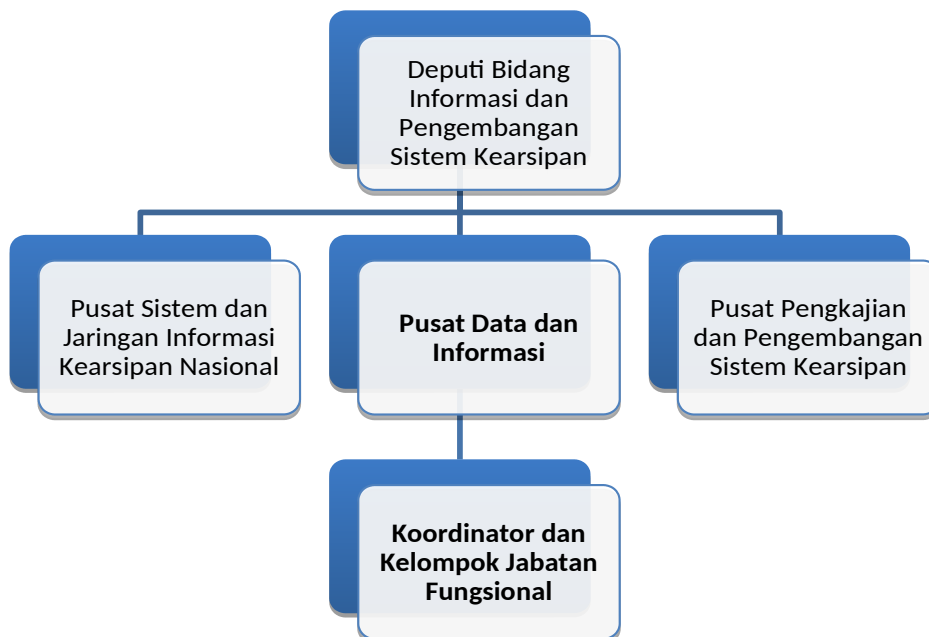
Deputi Bidang Informasi dan Pengembangan Sistem Kearsipan

Pusat Sistem dan Jaringan Informasi Kearsipan Nasional

Pusat Data dan Informasi

Pusat Pengkajian dan Pengembangan Sistem Kearsipan

Koordinator dan Kelompok Jabatan Fungsional